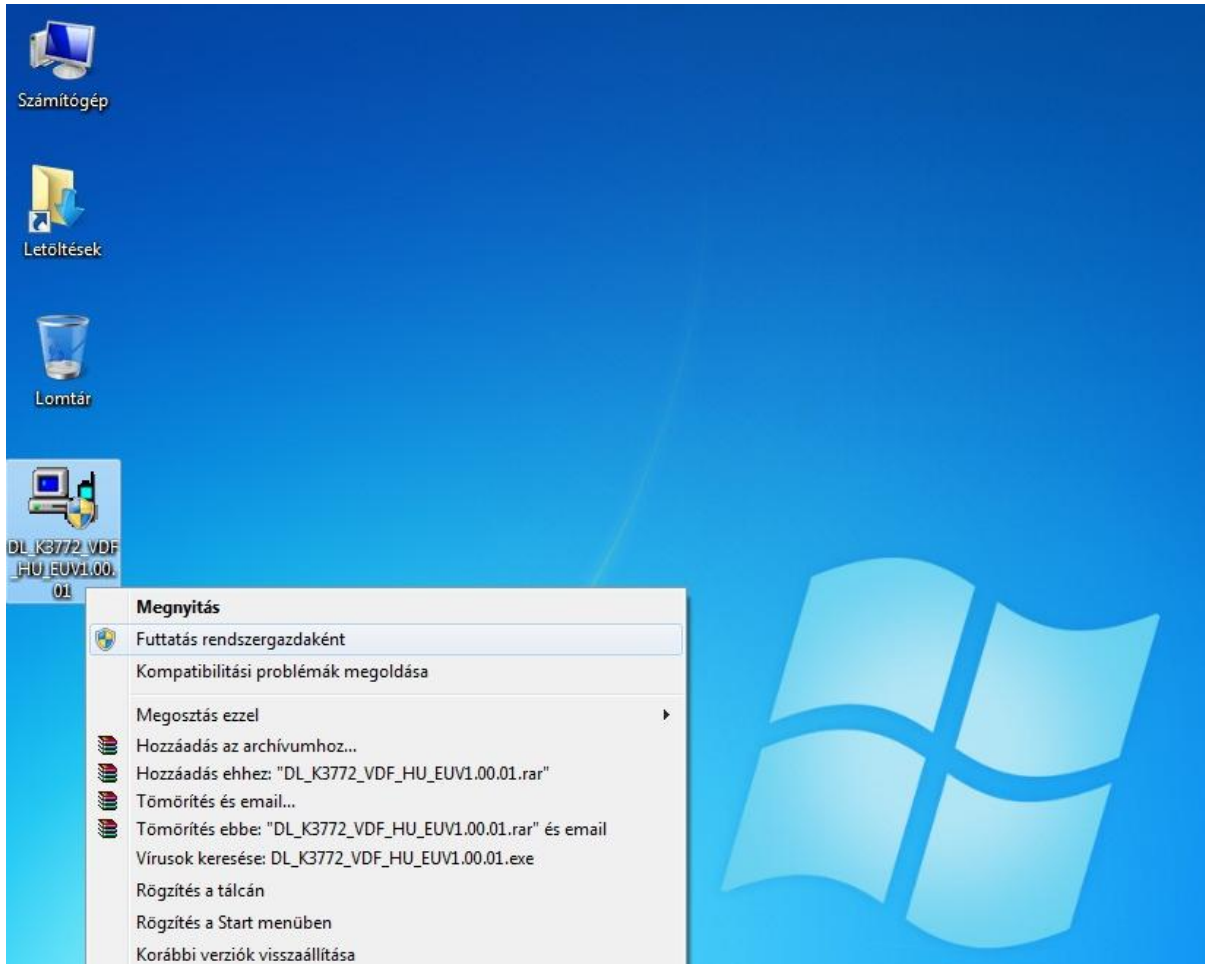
Számítógép

Letöltések

Lomtár

DL_K3772_VDF_HU_EUV1.00.01

Megnyitás
Futtatás rendszergazdaként
Kompatibilitási problémák megoldása
Megosztás ezzel
Hozzáadás az archívumhoz...
Hozzáadás ehhez: "DL_K3772_VDF_HU_EUV1.00.01.rar"
Tömörítés és email...
Tömörítés ebbe: "DL_K3772_VDF_HU_EUV1.00.01.rar" és email
Vírusok keresése: DL_K3772_VDF_HU_EUV1.00.01.exe
Rögzítés a tálcán
Rögzítés a Start menüben
Korábbi verziók visszaállítása